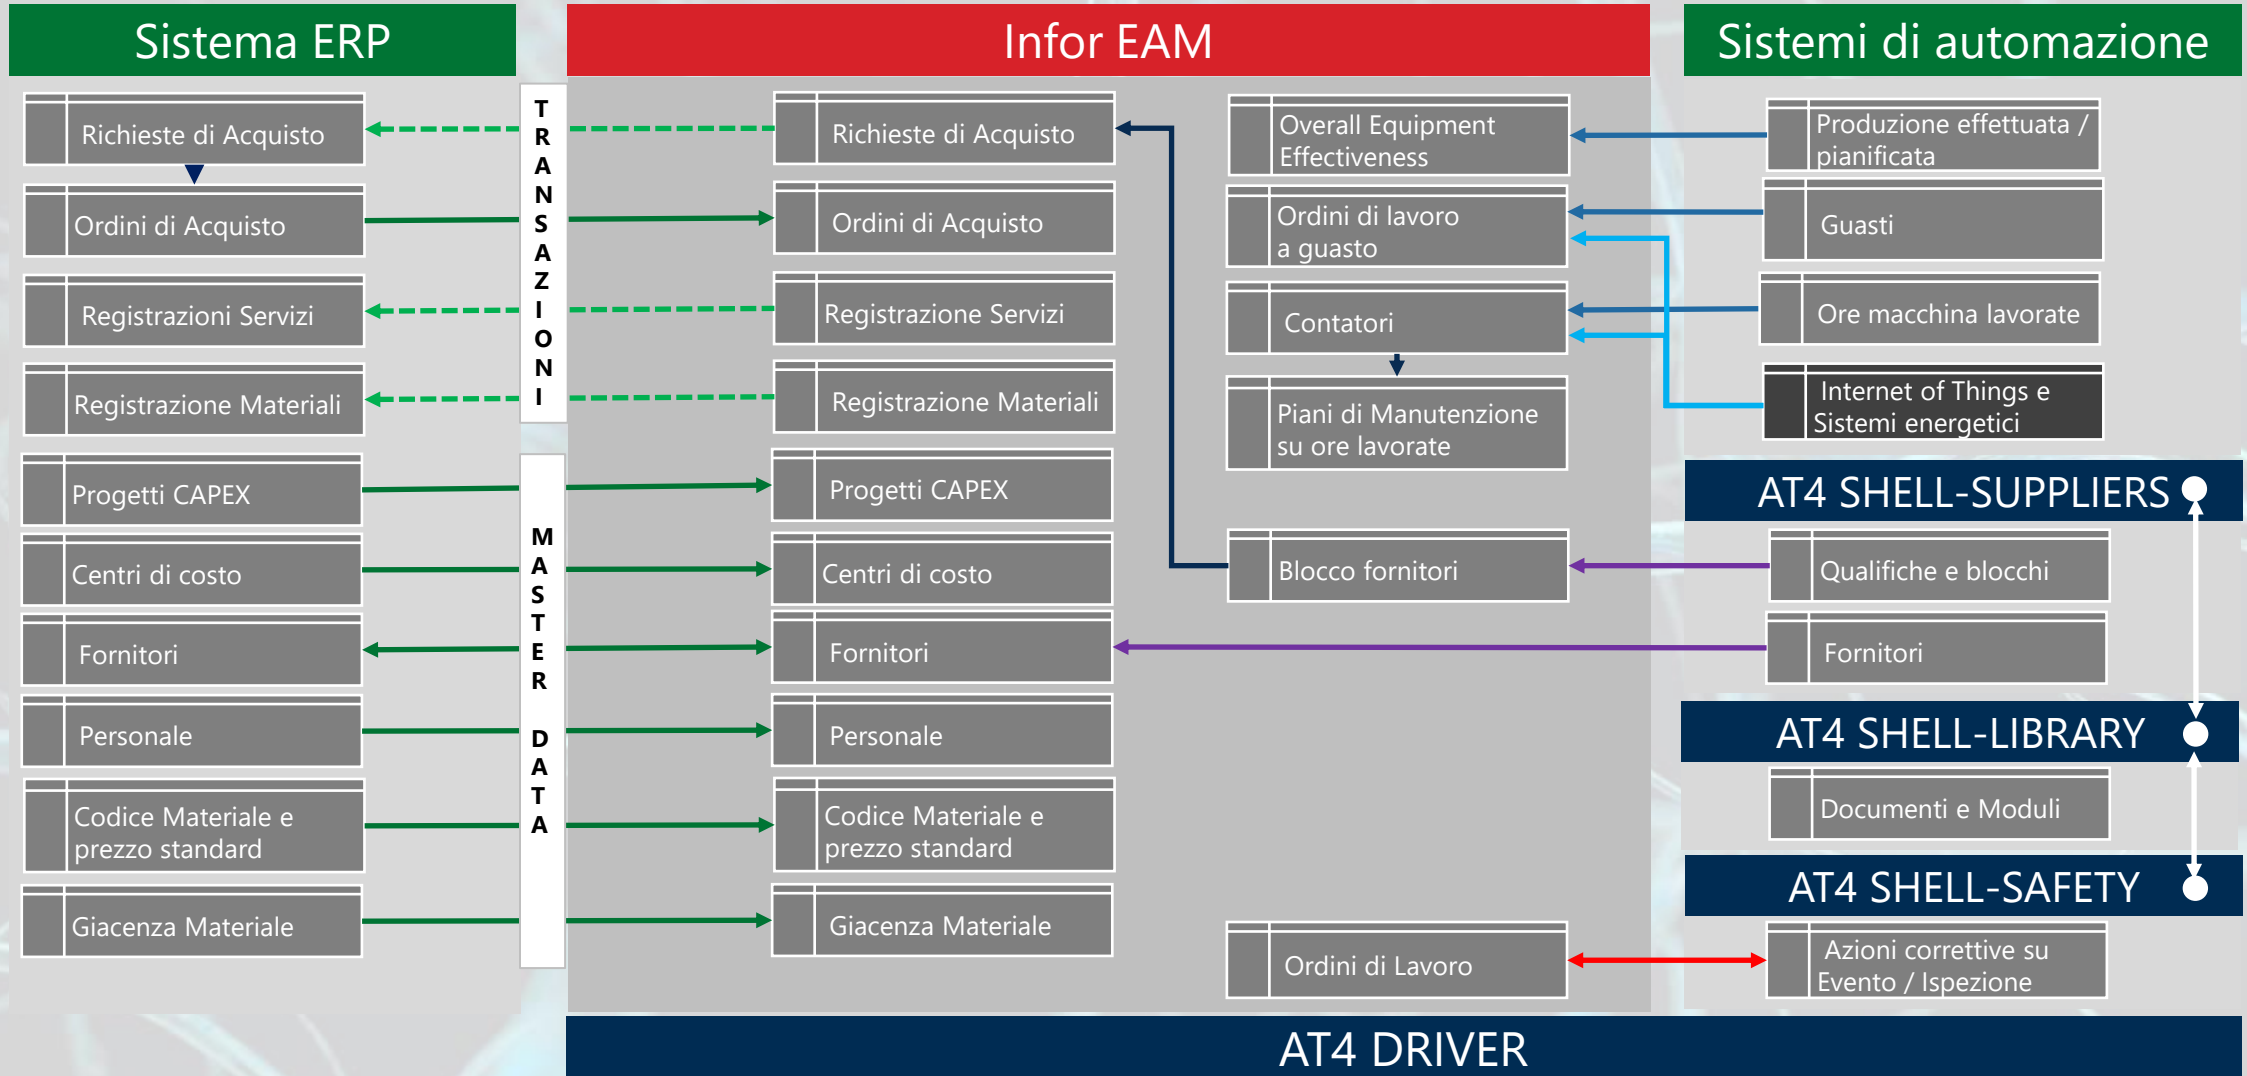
Sistema ERP

Infor EAM

Sistemi di automazione

Richieste di Acquisto

Ordini di Acquisto

Registrazioni Servizi

Registrazione Materiali

Progetti CAPEX

Centri di costo

Fornitori

Personale

Codice Materiale e prezzo standard

Giacenza Materiale

TRANSAZIONI

MASTER DATA

Richieste di Acquisto

Ordini di Acquisto

Registrazione Servizi

Registrazione Materiali

Progetti CAPEX

Centri di costo

Fornitori

Personale

Codice Materiale e prezzo standard

Giacenza Materiale

Overall Equipment Effectiveness

Ordini di lavoro a guasto

Contatori

Piani di Manutenzione su ore lavorate

Blocco fornitori

Ordini di Lavoro

Produzione effettuata / pianificata

Guasti

Ore macchina lavorate

Internet of Things e Sistemi energetici

AT4 SHELL-SUPPLIERS

Qualifiche e blocchi

Fornitori

AT4 SHELL-LIBRARY

Documenti e Moduli

AT4 SHELL-SAFETY

Azioni correttive su Evento / Ispezione

AT4 DRIVER